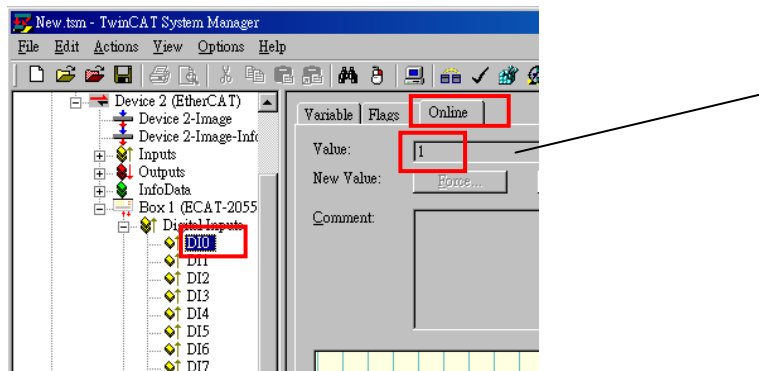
New.tsm - TwinCAT System Manager

File Edit Actions View Options Help

Device 2 (EtherCAT)
Device 2-Image
Device 2-Image-Info
Inputs
Outputs
InfoData
Box 1 (ECAT-2055
Digital Inputs
DI0
DI1
DI2
DI3
DI4
DI5
DI6
DI7

Variable | Flags | Online

Value: 1

New Value: Force...

Comment: